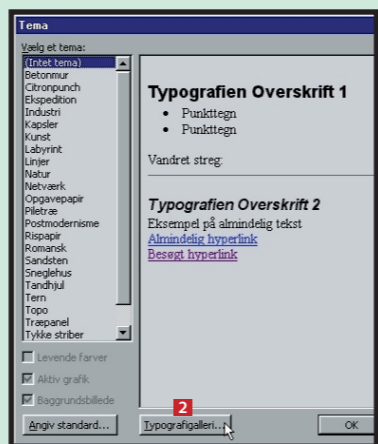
Tema

Vælg et tema:

(Intet tema)
Betonmur
Citronpunch
Ekspedition
Industri
Kapsler
Kunst
Labyrint
Linjer
Natur
Netværk
Opgavepapir
Piletræ
Postmodernisme
Rispapir
Romansk
Sandsten
Sneglehus
Tandhjul
Tern
Topo
Træpanel
Tykke striber

Typografien Overskrift 1

• Punkttegn
• Punkttegn

Vandret streg:

Typografien Overskrift 2

Eksempel på almindelig tekst
Almindelig hyperlink
Besøgt hyperlink

Levende farver
Aktiv grafik
Baggrundsbillede

Angiv standard...
2
Typografigalleri...
OK